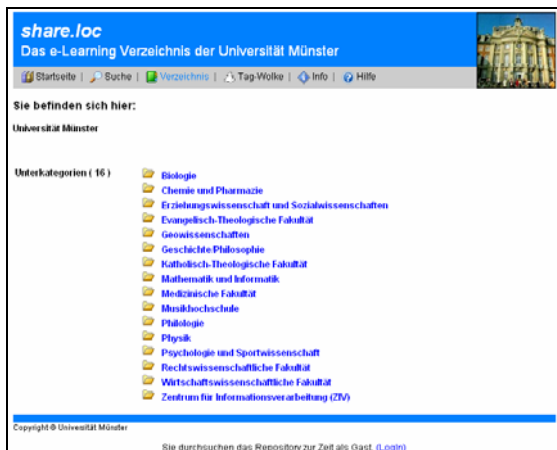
share.loc
Das e-Learning Verzeichnis der Universität Münster

Startseite | Suche | Verzeichnis | Tag-Wolke | Info | Hilfe

Sie befinden sich hier:

Universität Münster

Unterkategorien ( 16 )

Biologie
Chemie und Pharmazie
Erziehungswissenschaft und Sozialwissenschaften
Evangelisch-Theologische Fakultät
Geowissenschaften
Geschichte/Philosophie
Katholisch-Theologische Fakultät
Mathematik und Informatik
Medizinische Fakultät
Musikhochschule
Philologie
Physik
Psychologie und Sportwissenschaft
Rechtswissenschaftliche Fakultät
Wirtschaftswissenschaftliche Fakultät
Zentrum für Informationsverarbeitung (ZIV)

Copyright © Universität Münster

Sie durchsuchen das Repository zur Zeit als Gast. (Login)